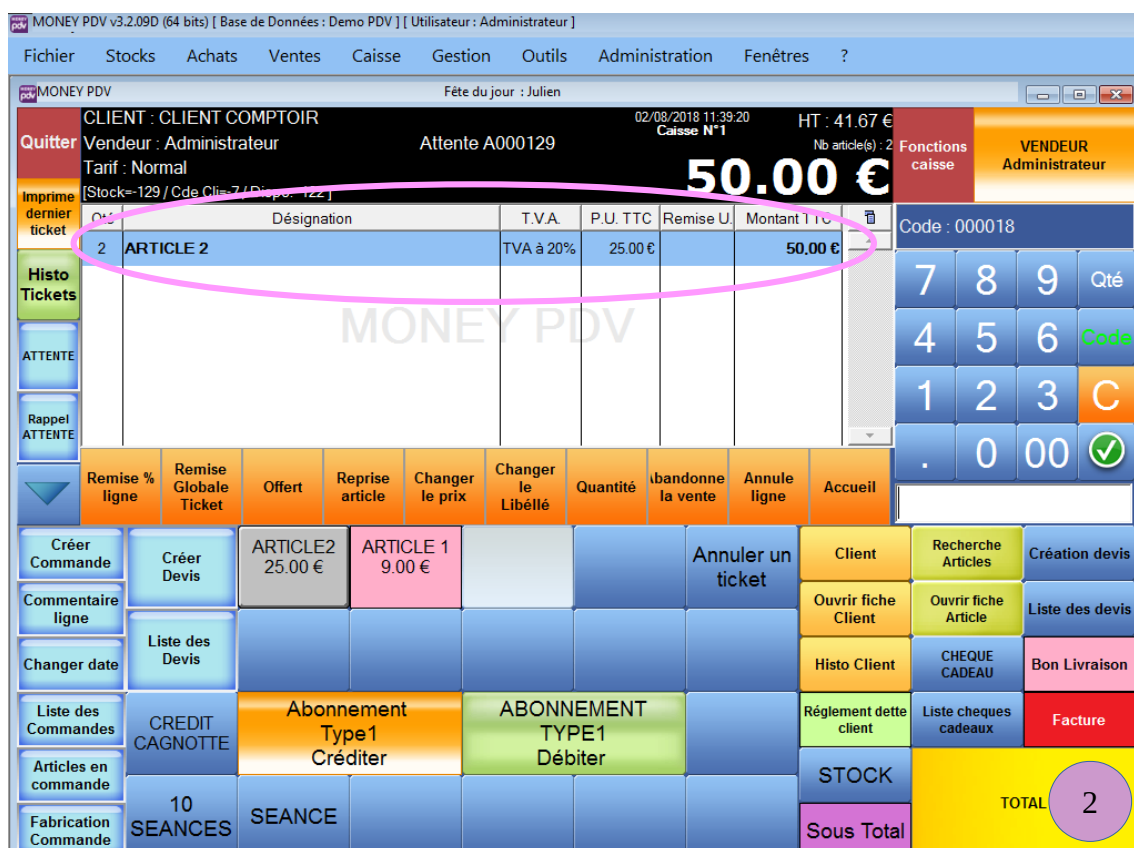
MONEY PDV v3.2.09D (64 bits) [ Base de Données : Demo PDV ] [ Utilisateur : Administrateur ]

Fichier Stocks Achats Ventes Caisse Gestion Outils Administration Fenêtres ?

MONEY PDV
Fête du jour : Julien

Quitter
CLIENT : CLIENT COMPTOIR
Vendeur : Administrateur
Tarif : Normal
[Stock=-129 / Cde Cli=-7 / Dispo: 122]
Attente A000129
02/08/2018 11:39:20
Caisse N°1
HT : 41.67 €
Nb article(s) : 2
50.00 €
Fonctions caisse
VENDEUR Administrateur

Imprime dernier ticket

| Qté | Désignation | T.V.A. | P.U. TTC | Remise U. | Montant TTC |
|---|---|---|---|---|---|
| 2 | ARTICLE 2 | TVA à 20% | 25.00 € | | 50,00 € |

MONEY PDV

Code : 000018

7 8 9 Qté
4 5 6 Code
1 2 3 C
. 0 00

Histo Tickets
ATTENTE
Rappel ATTENTE

Remise % ligne
Remise Globale Ticket
Offert
Reprise article
Changer le prix
Changer le Libellé
Quantité
Abandonne la vente
Annule ligne
Accueil

Créer Commande
Créer Devis
ARTICLE2 25.00 €
ARTICLE 1 9.00 €
Annuler un ticket
Client
Recherche Articles
Création devis
Commentaire ligne
Liste des Devis
Ouvrir fiche Client
Ouvrir fiche Article
Liste des devis
Changer date
Histo Client
CHEQUE CADEAU
Bon Livraison
Liste des Commandes
CREDIT CAGNOTTE
Abonnement Type1 Créditer
ABONNEMENT TYPE1 Débiter
Réglement dette client
Liste cheques cadeaux
Facture
Articles en commande
STOCK
TOTAL
2
Fabrication Commande
10 SEANCES
SEANCE
Sous Total